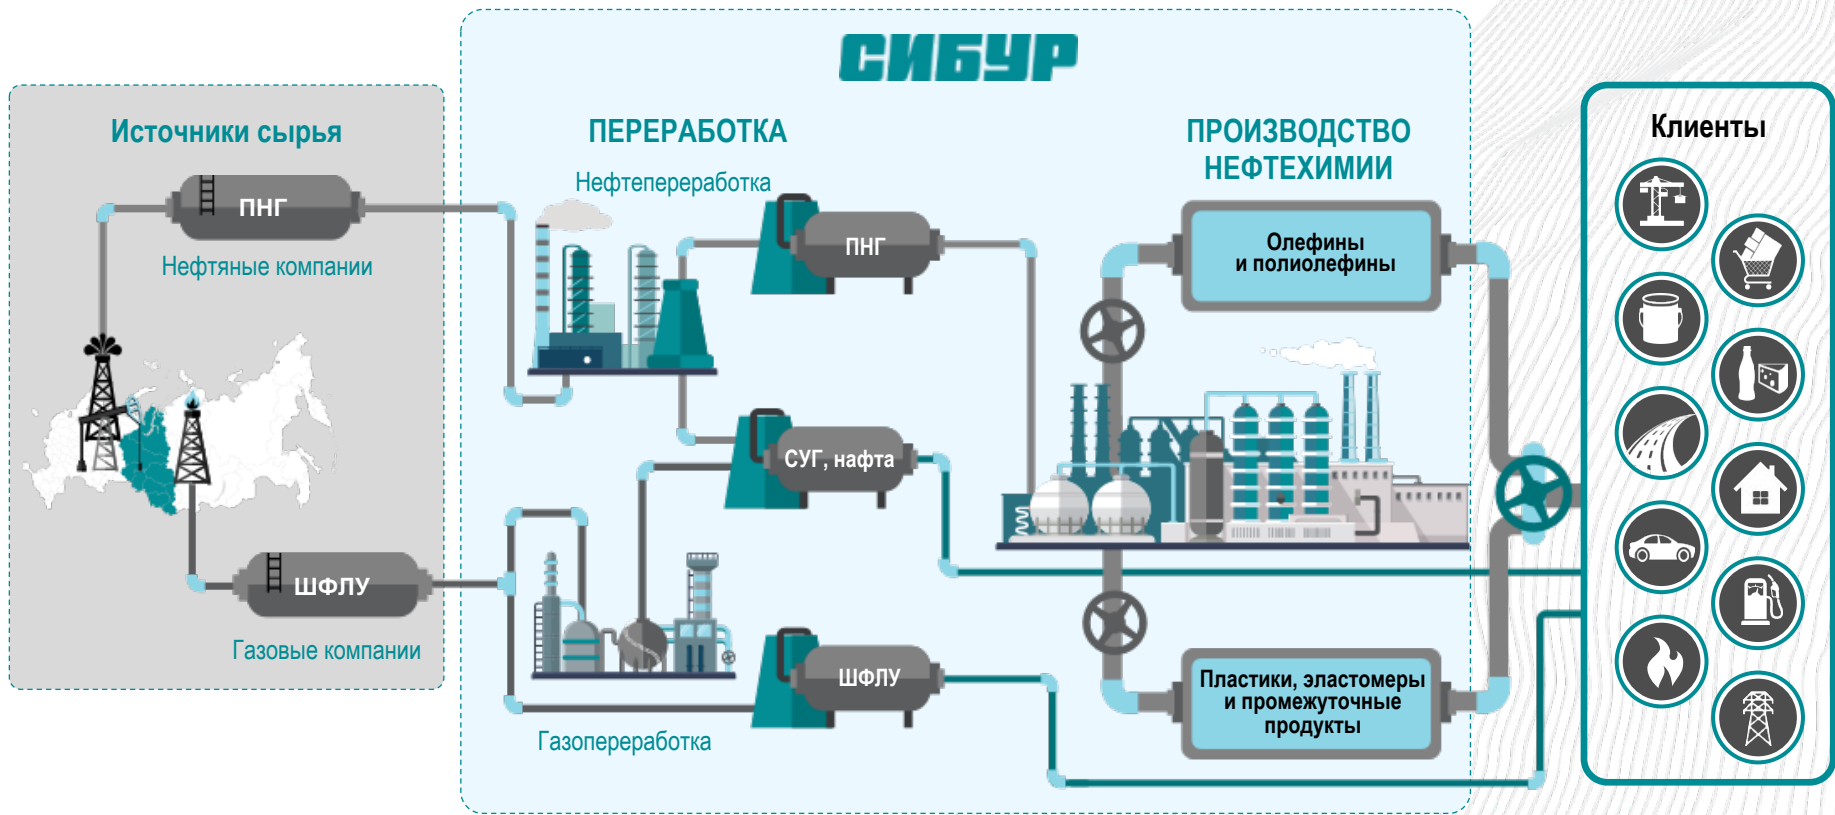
СИБУР

Источники сырья

ПНГ

Нефтяные компании

ШФЛУ

Газовые компании

ПЕРЕРАБОТКА

Нефтепереработка

ПНГ

СУГ, нафта

ШФЛУ

Газопереработка

ПРОИЗВОДСТВО НЕФТЕХИМИИ

Олефины и полиолефины

Пластики, эластомеры и промежуточные продукты

Клиенты